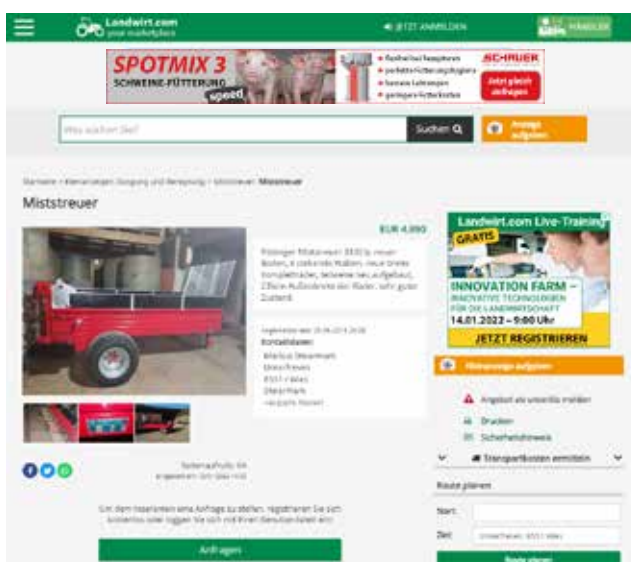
Landwirt.com
your marketplace

JETZT ANMELDEN

HÄNDLER

SPOTMIX 3
SCHWEINE-FÜTTERUNG
speed

SCHAUER

Jetzt gleich anfragen

Was suchen Sie?

Suchen

Anzeige aufgeben

Startseite › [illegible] › Miststreuer

Miststreuer

EUR 4.090

Pöttinger Miststreuer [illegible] neuer Boden, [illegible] neue breite Kompletträder, teilweise neu aufgebaut, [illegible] sehr guter Zustand.

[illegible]

Kontaktdaten:

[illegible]

Seitenaufrufe: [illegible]

Um dem Inserenten eine Anfrage zu stellen, registrieren Sie sich kostenlos oder loggen Sie sich mit Ihren Benutzerdaten ein!

Anfragen

Landwirt.com Live-Training
GRATIS
INNOVATION FARM –
INNOVATIVE TECHNOLOGIEN FÜR DIE LANDWIRTSCHAFT
14.01.2022 – 9:00 Uhr
JETZT REGISTRIEREN

Wunschanzeige aufgeben

Angebot als unseriös melden

Drucken

Sicherheitshinweis

Transportkosten ermitteln

Route planen

Start:

Ziel:

Route planen